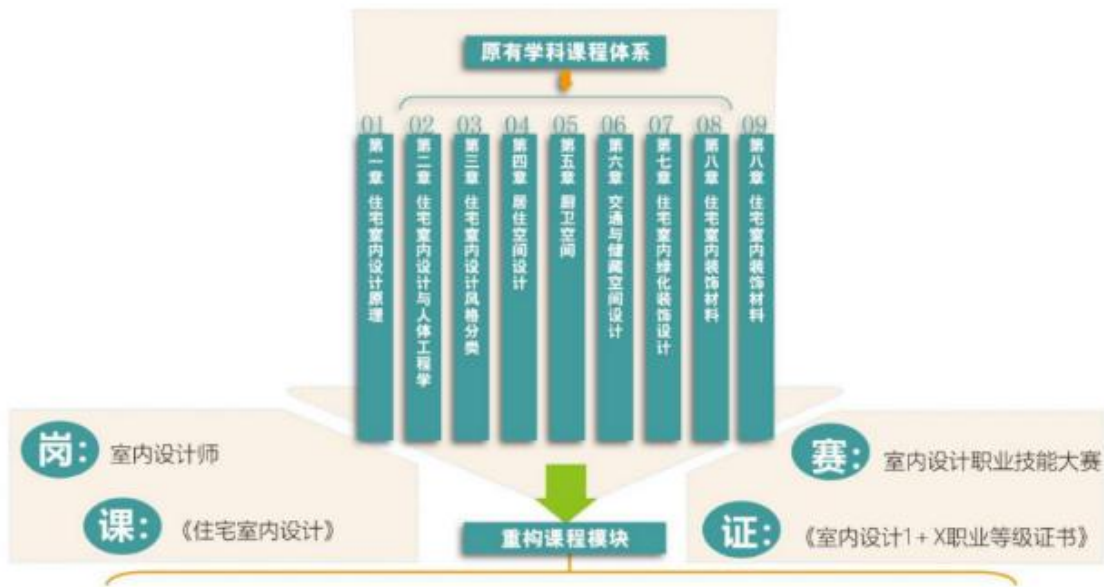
原有学科课程体系

01 第一章 住宅室内设计原理

02 第二章 住宅室内设计与人体工程学

03 第三章 住宅室内设计风格分类

04 第四章 居住空间设计

05 第五章 厨卫空间

06 第六章 交通与储藏空间设计

07 第七章 住宅室内绿化装饰设计

08 第八章 住宅室内装饰材料

09 第八章 住宅室内装饰材料

岗: 室内设计师

课: 《住宅室内设计》

赛: 室内设计职业技能大赛

证: 《室内设计1 + X职业等级证书》

重构课程模块